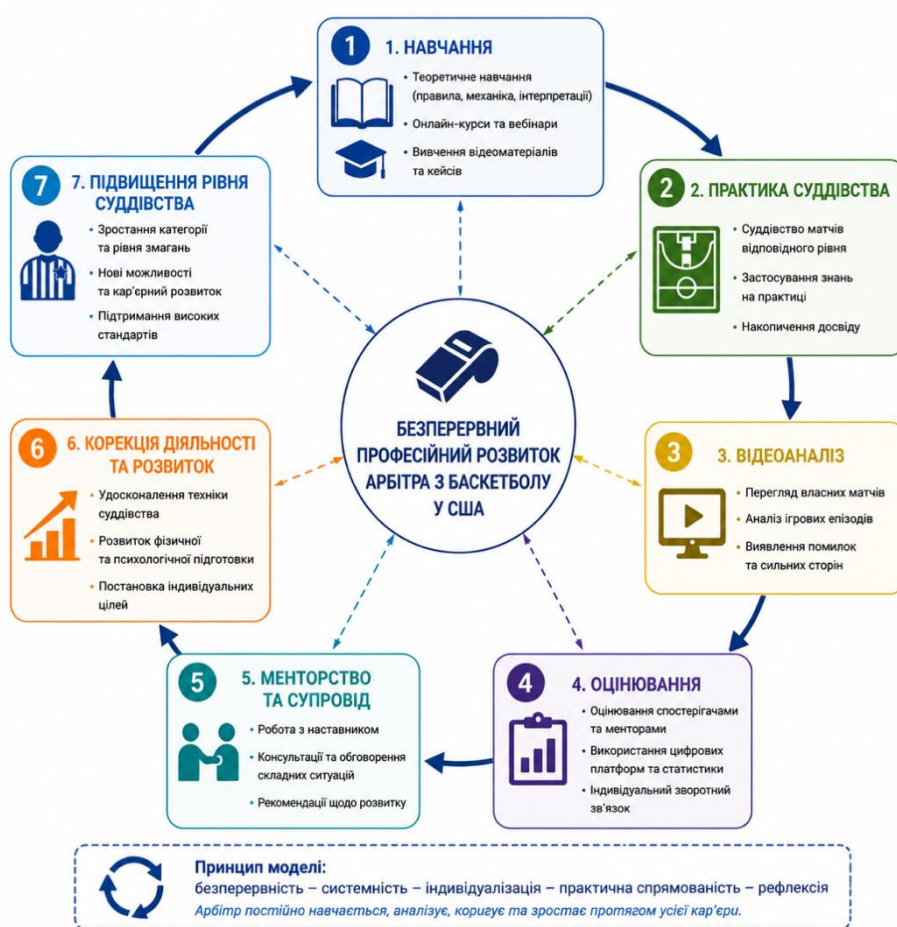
1 1. НАВЧАННЯ

Теоретичне навчання (правила, механіка, інтерпретації)

Онлайн-курси та вебінари

Вивчення відеоматеріалів та кейсів

2 2. ПРАКТИКА СУДДІВСТВА

Суддівство матчів відповідного рівня

Застосування знань на практиці

Накопичення досвіду

3 3. ВІДЕОАНАЛІЗ

Перегляд власних матчів

Аналіз ігрових епізодів

Виявлення помилок та сильних сторін

4 4. ОЦІНЮВАННЯ

Оцінювання спостерігачами та менторами

Використання цифрових платформ та статистики

Індивідуальний зворотний зв'язок

5 5. МЕНТОРСТВО ТА СУПРОВІД

Робота з наставником

Консультації та обговорення складних ситуацій

Рекомендації щодо розвитку

6 6. КОРЕКЦІЯ ДІЯЛЬНОСТІ ТА РОЗВИТОК

Удосконалення техніки суддівства

Розвиток фізичної та психологічної підготовки

Постановка індивідуальних цілей

7 7. ПІДВИЩЕННЯ РІВНЯ СУДДІВСТВА

Зростання категорії та рівня змагань

Нові можливості та кар'єрний розвиток

Підтримання високих стандартів

БЕЗПЕРЕРВНИЙ ПРОФЕСІЙНИЙ РОЗВИТОК АРБІТРА З БАСКЕТБОЛУ У США

Принцип моделі:
безперервність – системність – індивідуалізація – практична спрямованість – рефлексія
Арбітр постійно навчається, аналізує, коригує та зростає протягом усієї кар'єри.